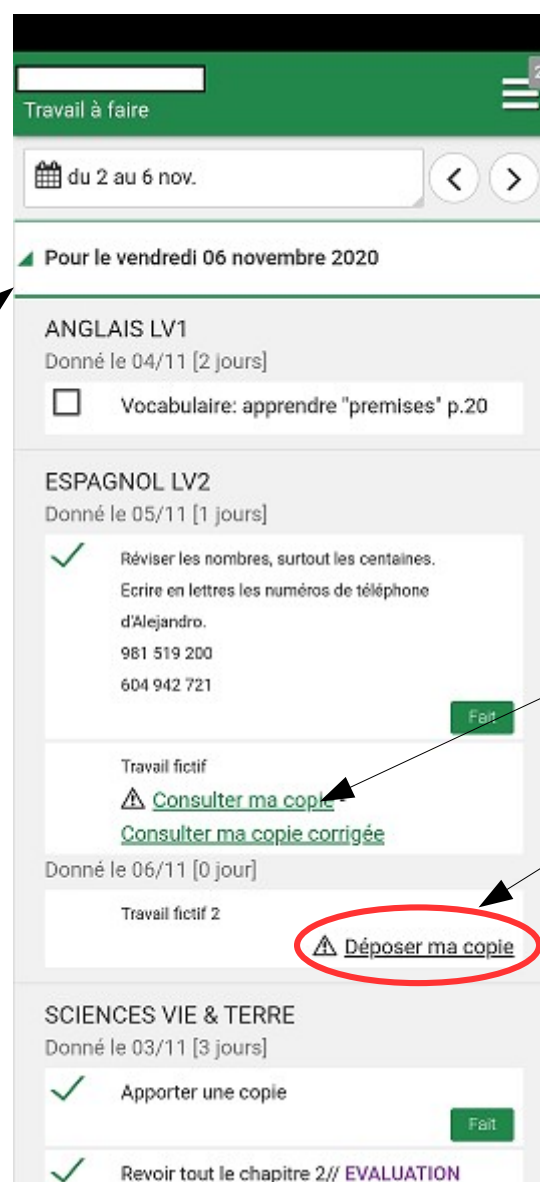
Travail à faire

du 2 au 6 nov.

Pour le vendredi 06 novembre 2020

ANGLAIS LV1
Donné le 04/11 [2 jours]

Vocabulaire: apprendre "premises" p.20

ESPAGNOL LV2
Donné le 05/11 [1 jours]

Réviser les nombres, surtout les centaines.
Ecrire en lettres les numéros de téléphone d'Alejandro.
981 519 200
604 942 721

Fait

Travail fictif
⚠ Consulter ma copie
Consulter ma copie corrigée

Donné le 06/11 [0 jour]

Travail fictif 2
⚠ Déposer ma copie

SCIENCES VIE & TERRE
Donné le 03/11 [3 jours]

Apporter une copie

Fait

Revoir tout le chapitre 2// EVALUATION